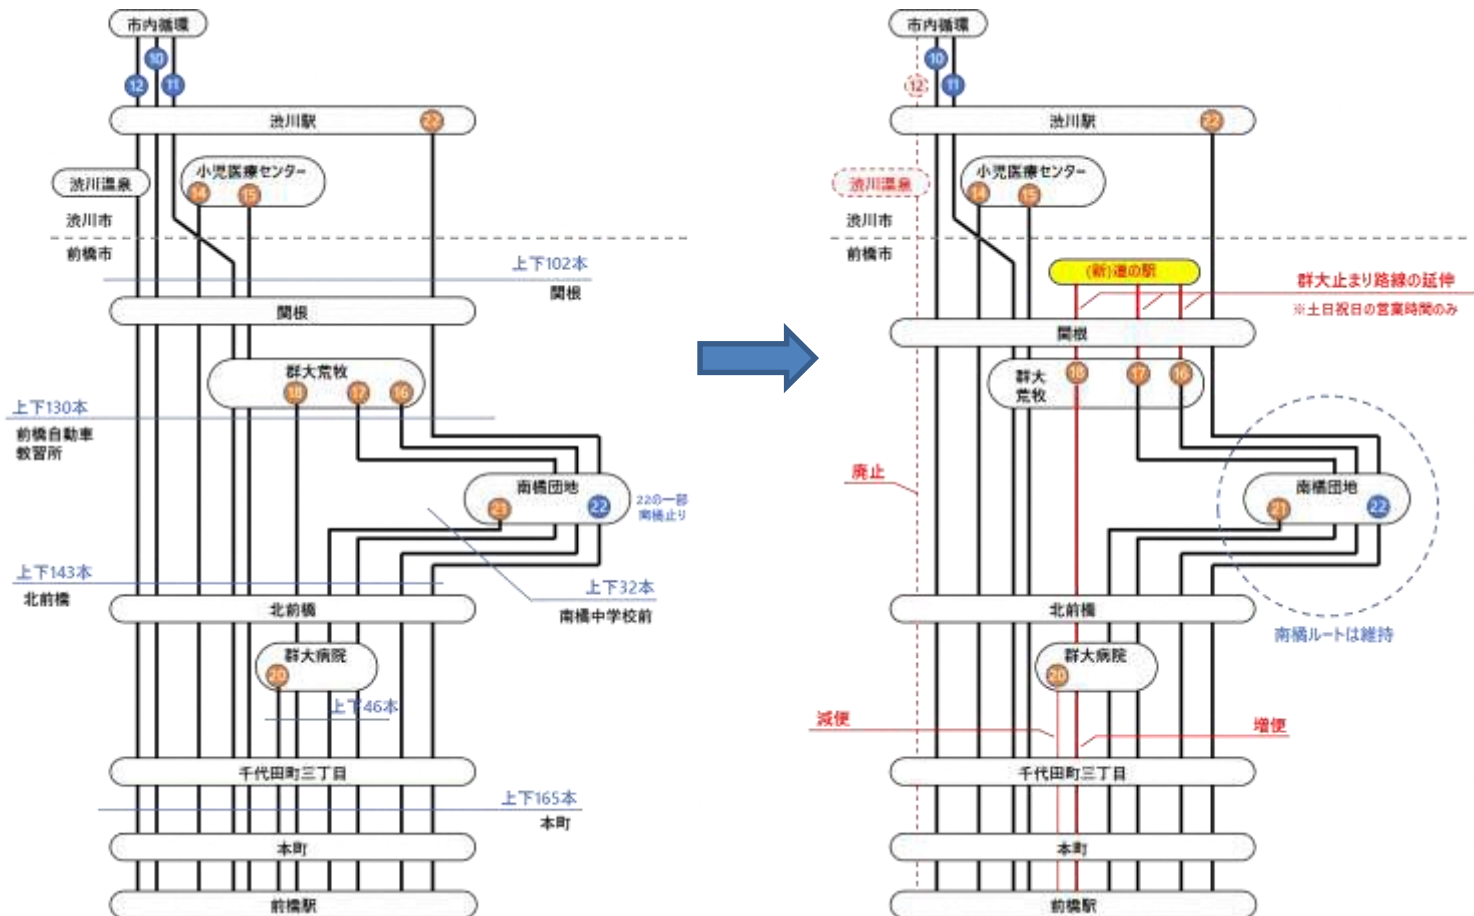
市内循環
10
12
11
渋川駅
22
渋川温泉
小児医療センター
14
15
渋川市
前橋市
上下102本
関根
関根
群大荒牧
18
17
16
上下130本
前橋自動車教習所
南橘団地
22
21
22の一部南橘止り
上下143本
北前橋
上下32本
南橘中学校前
北前橋
群大病院
20
上下46本
千代田町三丁目
上下165本
本町
本町
前橋駅

市内循環
10
12
11
渋川駅
22
渋川温泉
小児医療センター
14
15
渋川市
前橋市
(新)道の駅
群大止まり路線の延伸
※土日祝日の営業時間のみ
関根
群大荒牧
18
17
16
廃止
南橘団地
21
22
北前橋
南橘ルートは維持
群大病院
20
減便
増便
千代田町三丁目
本町
前橋駅